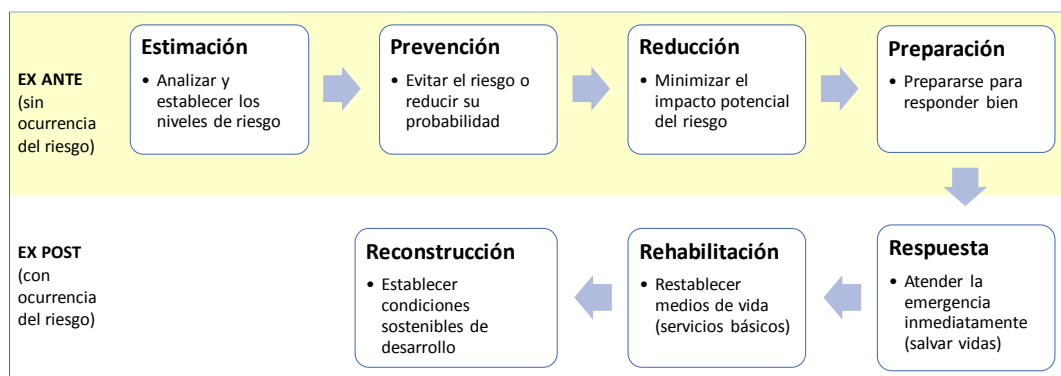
EX ANTE
(sin ocurrencia del riesgo)

Estimación
• Analizar y establecer los niveles de riesgo

Prevención
• Evitar el riesgo o reducir su probabilidad

Reducción
• Minimizar el impacto potencial del riesgo

Preparación
• Prepararse para responder bien

EX POST
(con ocurrencia del riesgo)

Respuesta
• Atender la emergencia inmediatamente (salvar vidas)

Rehabilitación
• Restablecer medios de vida (servicios básicos)

Reconstrucción
• Establecer condiciones sostenibles de desarrollo